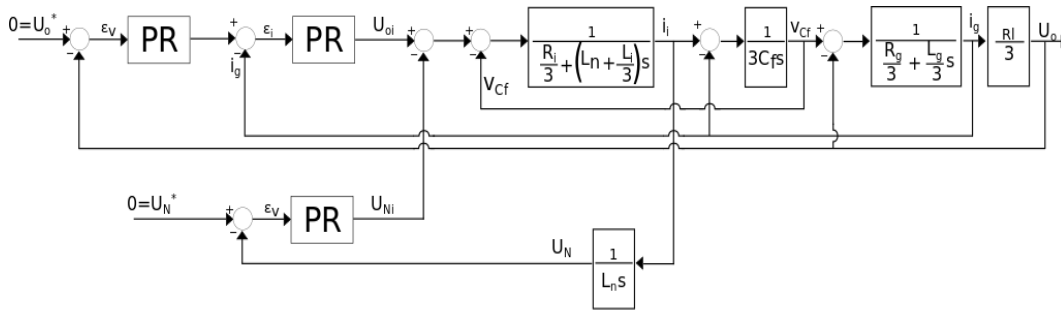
$0=U_o^*$ + − $\varepsilon_v$ PR + − $\varepsilon_i$ $i_g$ PR $U_{oi}$ + − + − $V_{Cf}$ $\frac{1}{\frac{R_i}{3}+\left(L_n+\frac{L_i}{3}\right)s}$ $i_i$ + − $\frac{1}{3C_f s}$ $V_{Cf}$ + − $\frac{1}{\frac{R_g}{3}+\frac{L_g}{3}s}$ $i_g$ $\frac{Rl}{3}$ $U_o$

$0=U_N^*$ + − $\varepsilon_v$ PR $U_{Ni}$

$U_N$ $\frac{1}{L_n s}$